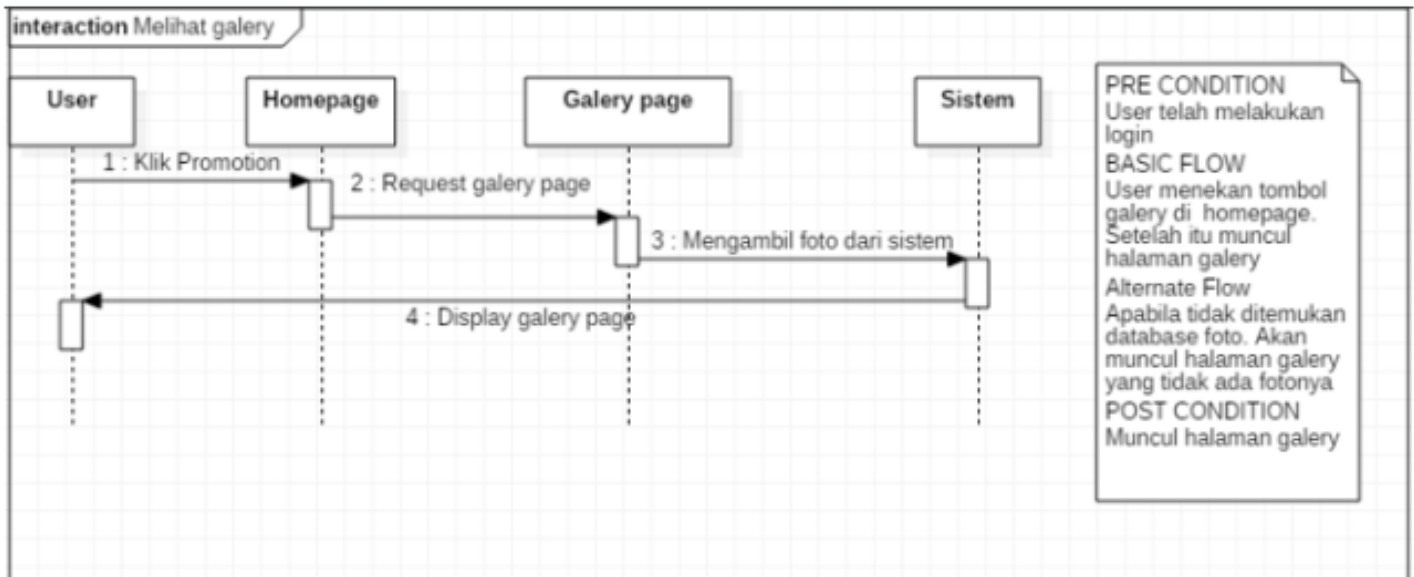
interaction Melihat galery

User

Homepage

Galery page

Sistem

1 : Klik Promotion

2 : Request galery page

3 : Mengambil foto dari sistem

4 : Display galery page

PRE CONDITION
User telah melakukan login
BASIC FLOW
User menekan tombol galery di homepage. Setelah itu muncul halaman galery
Alternate Flow
Apabila tidak ditemukan database foto. Akan muncul halaman galery yang tidak ada fotonya
POST CONDITION
Muncul halaman galery